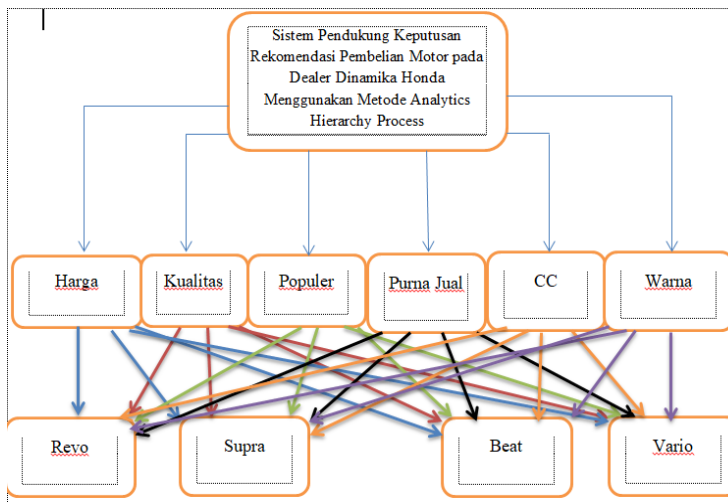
Sistem Pendukung Keputusan Rekomendasi Pembelian Motor pada Dealer Dinamika Honda Menggunakan Metode Analytics Hierarchy Process

Harga

Kualitas

Populer

Purna Jual

CC

Warna

Revo

Supra

Beat

Vario